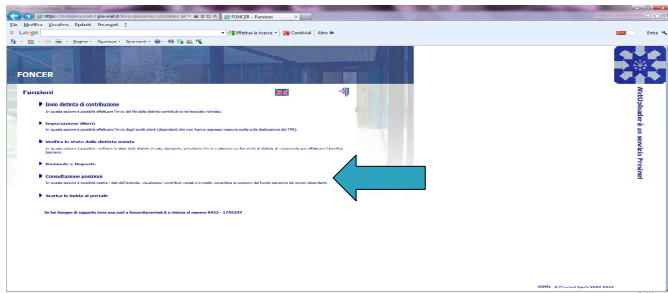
https://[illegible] FONCER - Funzioni
File Modifica Visualizza Preferiti Strumenti ?
Google Effettua la ricerca Condividi Altro »
Entra
FONCER
Funzioni
Invio distinta di contribuzione
In questa sezione è possibile effettuare l'invio del file della distinta contributiva nel tracciato richiesto.
Importazione iBerri
In questa sezione è possibile effettuare l'invio dei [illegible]
Verifica lo stato delle distinte inviate
In questa sezione è possibile verificare lo stato delle distinte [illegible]
Domande e Risposte
Consultazione posizioni
In questa sezione è possibile vedere i dati dell'azienda, visualizzare i contributi versati e investiti, consultare le posizioni del fondo pensione dei propri dipendenti.
Esci dal portale
Se hai bisogno di supporto invia una mail a foncer@previnet.it o chiama al numero 0422 - 1745247
WebUploader è un servizio Previnet
COOL © Previnet SpA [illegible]